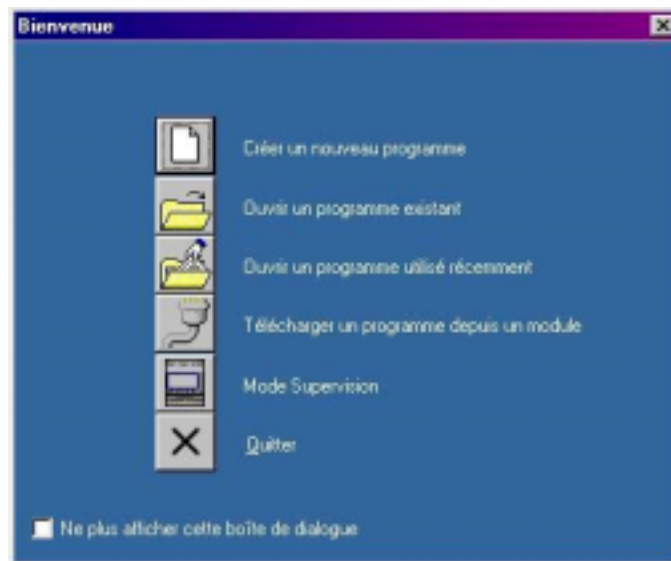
Bienvenue

Créer un nouveau programme

Ouvrir un programme existant

Ouvrir un programme utilisé récemment

Télécharger un programme depuis un module

Mode Supervision

Quitter

Ne plus afficher cette boîte de dialogue